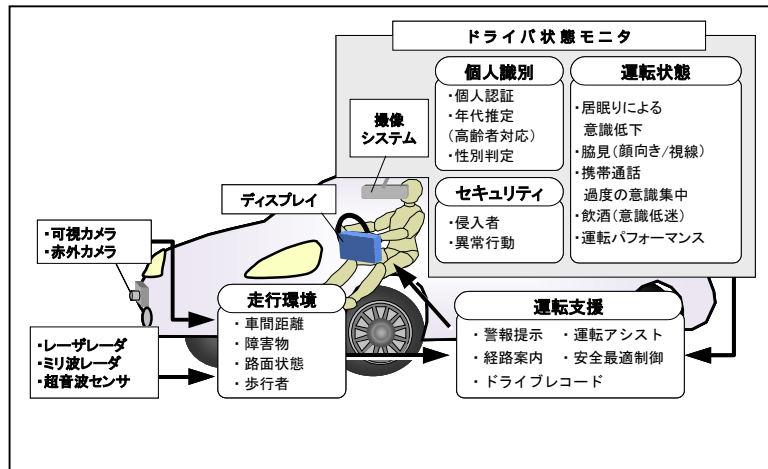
ドライバ状態モニタ

個人識別
・個人認証
・年代推定（高齢者対応）
・性別判定

運転状態
・居眠りによる意識低下
・脇見（顔向き/視線）
・携帯通話過度の意識集中
・飲酒（意識低迷）
・運転パフォーマンス

撮像システム

セキュリティ
・侵入者
・異常行動

ディスプレイ

・可視カメラ
・赤外カメラ

走行環境
・車間距離
・障害物
・路面状態
・歩行者

運転支援
・警報提示　・運転アシスト
・経路案内　・安全最適制御
・ドライブレコード

・レーザレーダ
・ミリ波レーダ
・超音波センサ